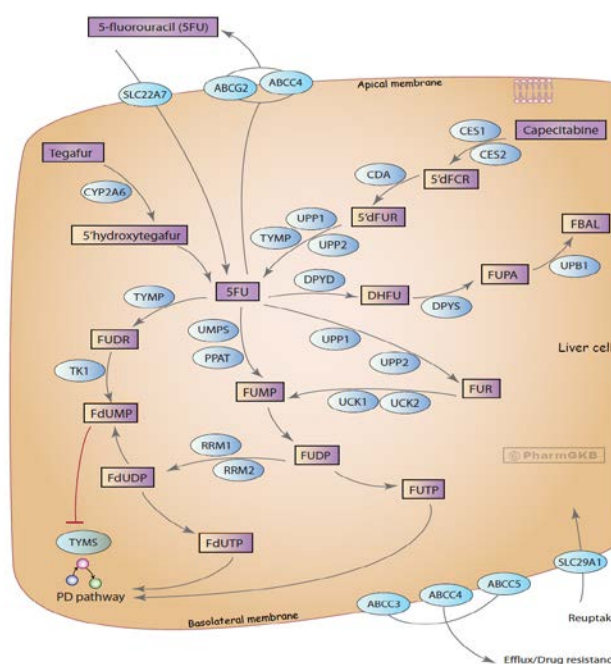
5-fluorouracil (5FU)

SLC22A7

ABCG2

ABCC4

Apical membrane

CES1

Capecitabine

CES2

Tegafur

CDA

5'dFCR

CYP2A6

5'dFUR

UPP1

FBAL

TYMP

UPP2

5'hydroxytegafur

UPB1

DPYD

FUPA

TYMP

5FU

DHFU

DPYS

FUDR

UMPS

UPP1

Liver cell

PPAT

UPP2

TK1

FUMP

FUR

UCK1

UCK2

FdUMP

RRM1

FUDP

RRM2

© PharmGKB

FdUDP

FUTP

TYMS

FdUTP

SLC29A1

PD pathway

ABCC5

ABCC4

ABCC3

Basolateral membrane

Reuptak

Efflux/Drug resistanc